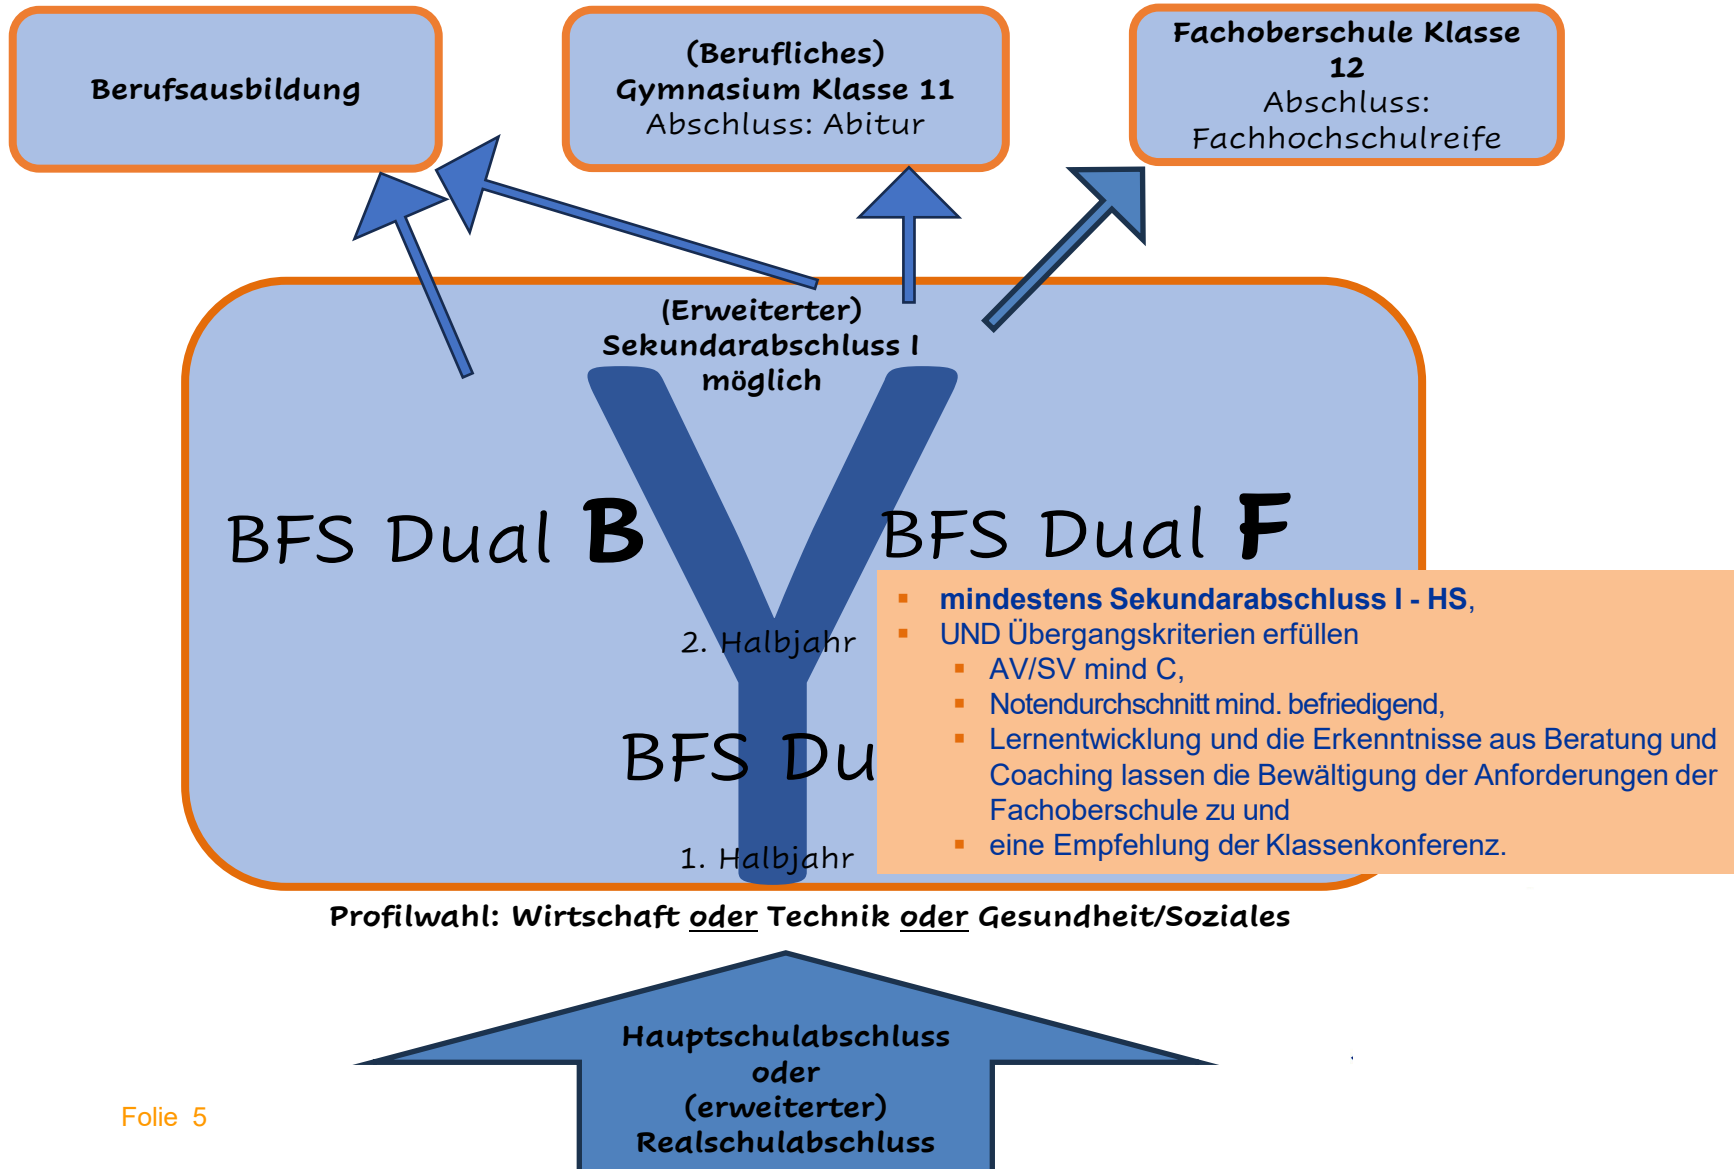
Berufsausbildung

(Berufliches) Gymnasium Klasse 11
Abschluss: Abitur

Fachoberschule Klasse 12
Abschluss: Fachhochschulreife

(Erweiterter) Sekundarabschluss I möglich

BFS Dual B

BFS Dual F

2. Halbjahr

BFS Du

1. Halbjahr

- mindestens Sekundarabschluss I - HS,
- UND Übergangskriterien erfüllen
  - AV/SV mind C,
  - Notendurchschnitt mind. befriedigend,
  - Lernentwicklung und die Erkenntnisse aus Beratung und Coaching lassen die Bewältigung der Anforderungen der Fachoberschule zu und
  - eine Empfehlung der Klassenkonferenz.

Profilwahl: Wirtschaft oder Technik oder Gesundheit/Soziales

Hauptschulabschluss oder (erweiterter) Realschulabschluss

Folie 5